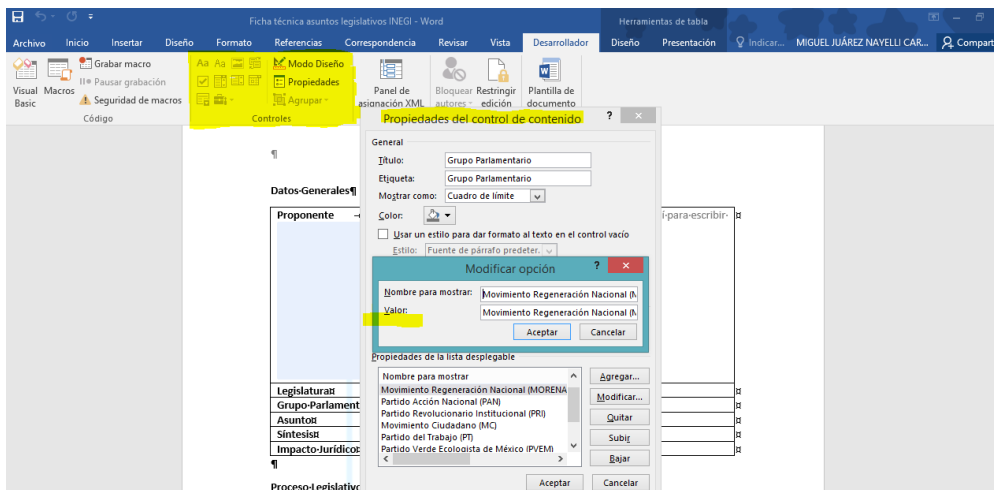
Ficha técnica asuntos legislativos INEGI - Word

Herramientas de tabla

Archivo Inicio Insertar Diseño Formato Referencias Correspondencia Revisar Vista Desarrollador Diseño Presentación Indicar... MIGUEL JUÁREZ NAYELLI CAR... Compart

Visual Basic Macros Grabar macro Pausar grabación Seguridad de macros Código

Modo Diseño Propiedades Agrupar Controles

Panel de asignación XML

Bloquear autores Restringir edición

Plantilla de documento

¶

Datos-Generales¶

| Proponente | i-para-escribir-¤ |
|---|---|
| Legislatura¤ | ¤ |
| Grupo-Parlament | ¤ |
| Asunto¤ | ¤ |
| Síntesis¤ | ¤ |
| Impacto-Jurídico | ¤ |

¶

Proceso-Legislativo

Propiedades del control de contenido ? ✕

General

Título: Grupo Parlamentario

Etiqueta: Grupo Parlamentario

Mostrar como: Cuadro de límite

Color:

Usar un estilo para dar formato al texto en el control vacío

Estilo: Fuente de párrafo predeter.

Modificar opción ? ✕

Nombre para mostrar: Movimiento Regeneración Nacional (M

Valor: Movimiento Regeneración Nacional (M

Aceptar Cancelar

Propiedades de la lista desplegable

Nombre para mostrar
Movimiento Regeneración Nacional (MORENA
Partido Acción Nacional (PAN)
Partido Revolucionario Institucional (PRI)
Movimiento Ciudadano (MC)
Partido del Trabajo (PT)
Partido Verde Ecologista de México (PVEM)

Agregar...
Modificar...
Quitar
Subir
Bajar

Aceptar Cancelar